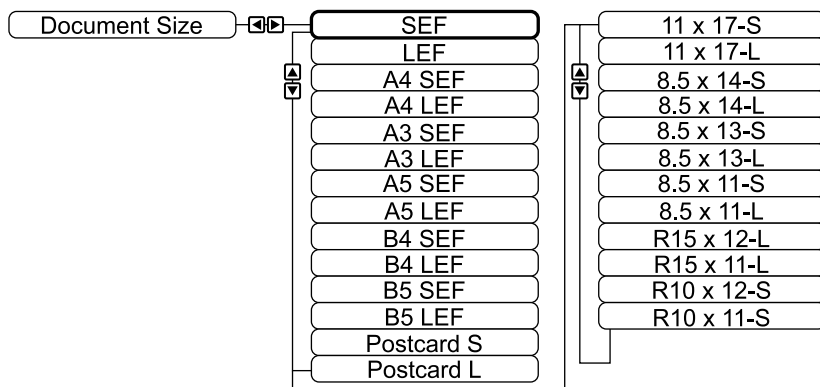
Document Size

SEF
LEF
A4 SEF
A4 LEF
A3 SEF
A3 LEF
A5 SEF
A5 LEF
B4 SEF
B4 LEF
B5 SEF
B5 LEF
Postcard S
Postcard L

11 x 17-S
11 x 17-L
8.5 x 14-S
8.5 x 14-L
8.5 x 13-S
8.5 x 13-L
8.5 x 11-S
8.5 x 11-L
R15 x 12-L
R15 x 11-L
R10 x 12-S
R10 x 11-S